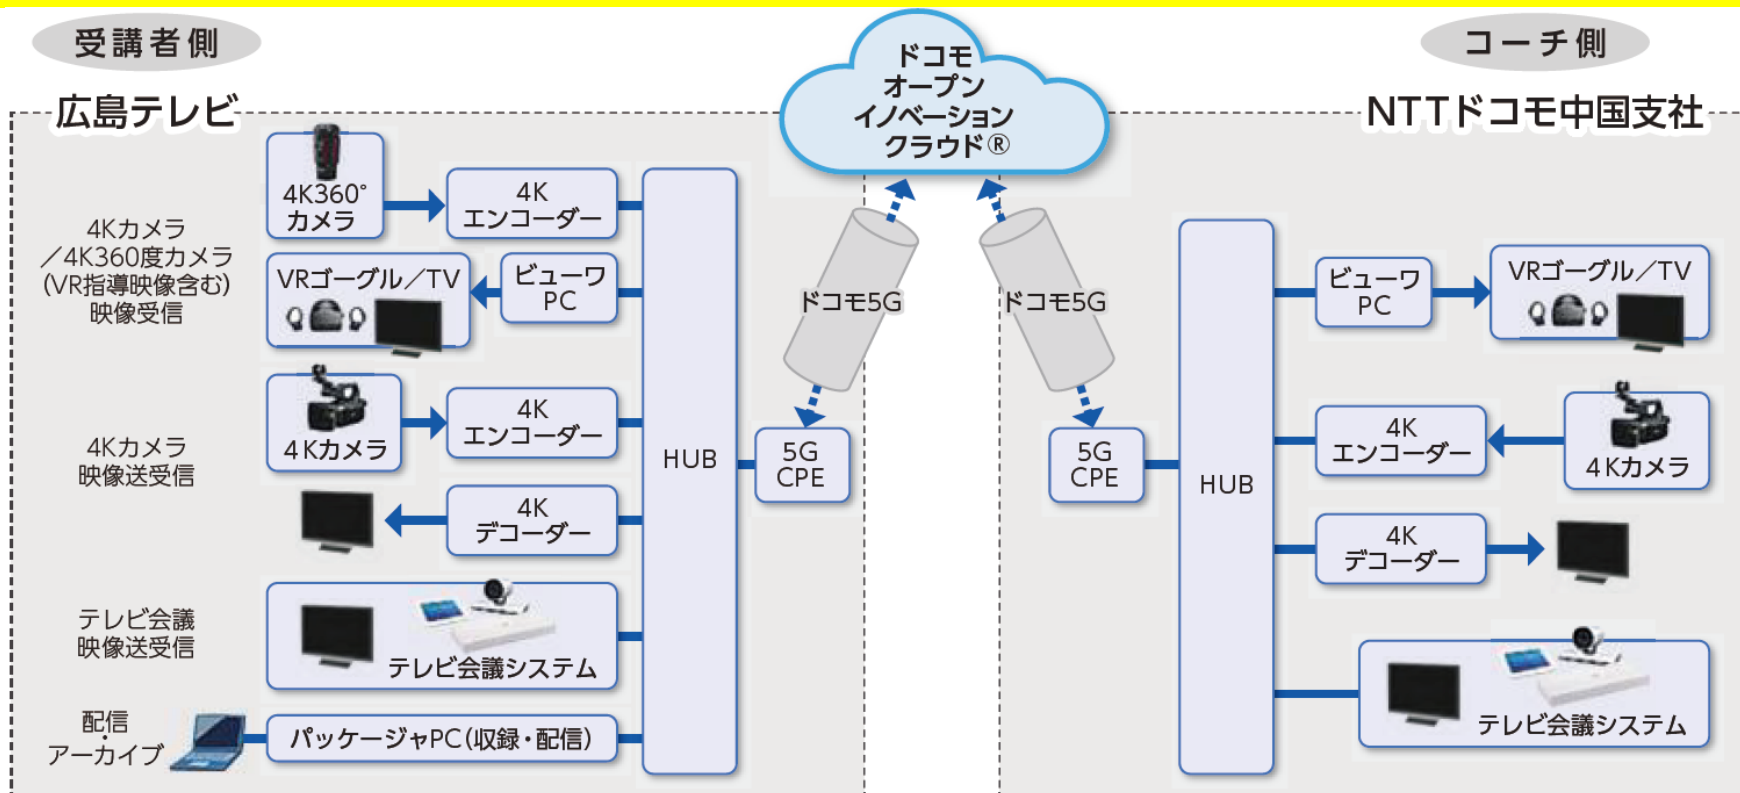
受講者側

広島テレビ

ドコモ
オープン
イノベーション
クラウド®

コーチ側

NTTドコモ中国支社

4Kカメラ
／4K360度カメラ
（VR指導映像含む）
映像受信

4K360°
カメラ

4K
エンコーダー

VRゴーグル／TV

ビューワ
PC

4Kカメラ
映像送受信

4Kカメラ

4K
エンコーダー

4K
デコーダー

テレビ会議
映像送受信

テレビ会議システム

配信
・
アーカイブ

パッケージャPC（収録・配信）

HUB

5G
CPE

ドコモ5G

ドコモ5G

5G
CPE

HUB

ビューワ
PC

VRゴーグル／TV

4K
エンコーダー

4Kカメラ

4K
デコーダー

テレビ会議システム